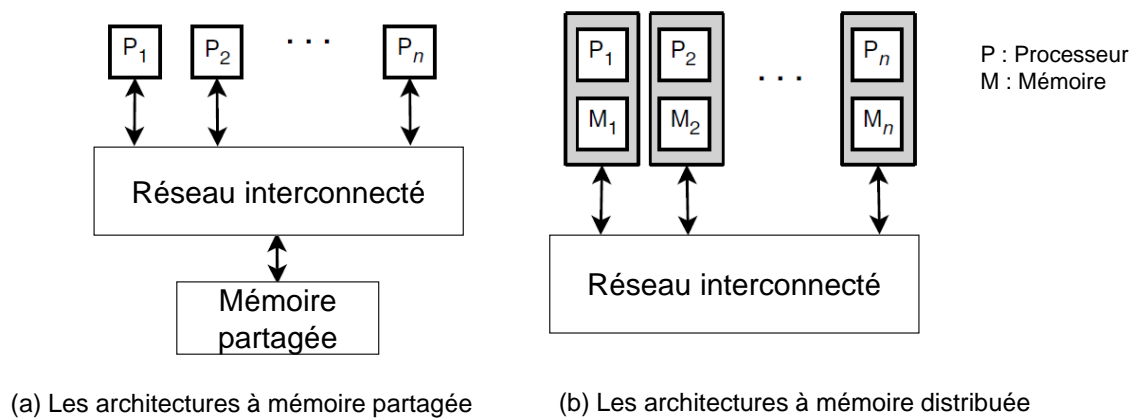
$P_1$ $P_2$ ... $P_n$

Réseau interconnecté

Mémoire partagée

(a) Les architectures à mémoire partagée

$P_1$ $P_2$ ... $P_n$

$M_1$ $M_2$ $M_n$

P : Processeur
M : Mémoire

Réseau interconnecté

(b) Les architectures à mémoire distribuée